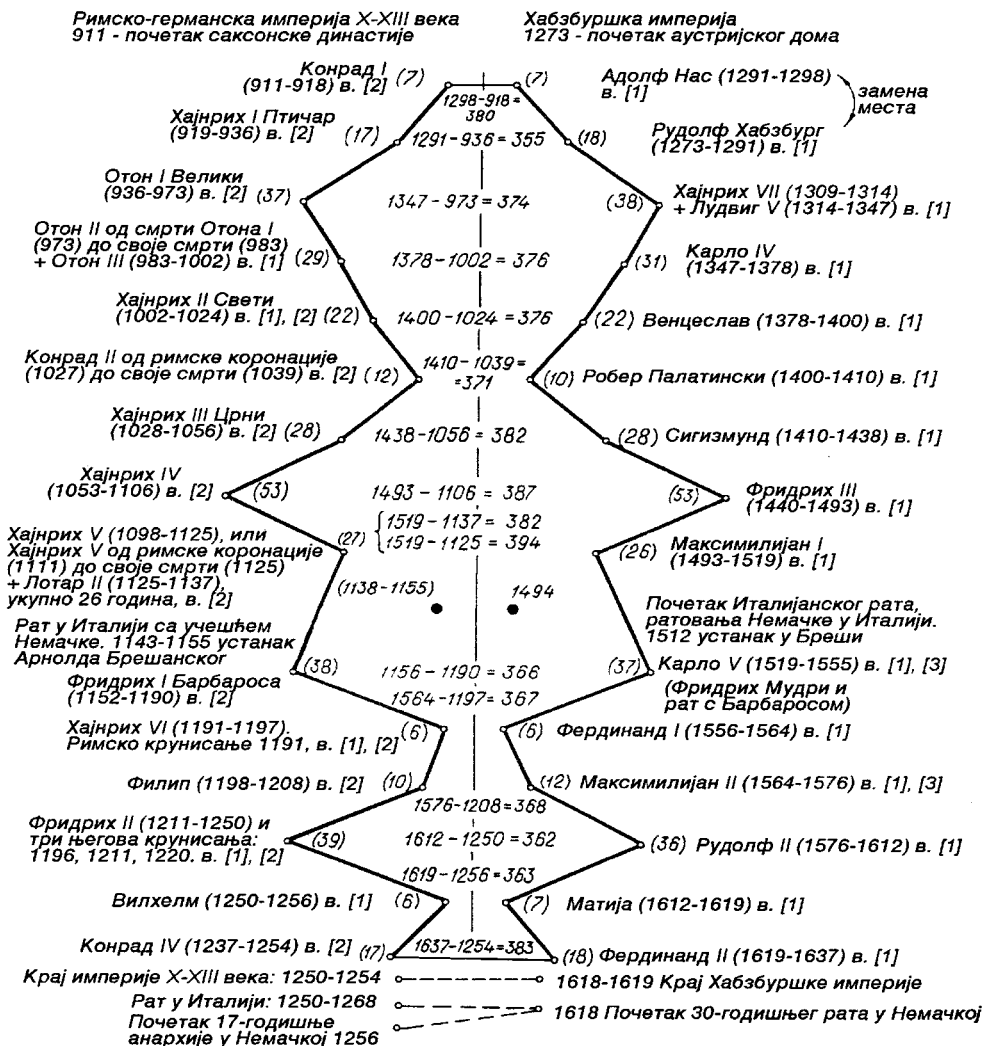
Римско-германска империја X-XIII века
911 - почетак саксонске династије

Хабзбуршка империја
1273 - почетак аустријског дома

Конрад I (911-918) в. [2] (7)

(7) Адолф Нас (1291-1298) в. [1]

замена места

1298-918 = 380

Хајнрих I Птичар (919-936) в. [2] (17)

1291 - 936 = 355

(18) Рудолф Хабзбург (1273-1291) в. [1]

Отон I Велики (936-973) в. [2] (37)

1347 - 973 = 374

(38) Хајнрих VII (1309-1314) + Лудвиг V (1314-1347) в. [1]

Отон II од смрти Отона I (973) до своје смрти (983) + Отон III (983-1002) в. [1] (29)

1378 - 1002 = 376

(31) Карло IV (1347-1378) в. [1]

Хајнрих II Свети (1002-1024) в. [1], [2] (22)

1400 - 1024 = 376

(22) Венцеслав (1378-1400) в. [1]

Конрад II од римске коронације (1027) до своје смрти (1039) в. [2] (12)

1410 - 1039 = 371

(10) Робер Палатински (1400-1410) в. [1]

Хајнрих III Црни (1028-1056) в. [2] (28)

1438 - 1056 = 382

(28) Сигизмунд (1410-1438) в. [1]

Хајнрих IV (1053-1106) в. [2] (53)

1493 - 1106 = 387

(53) Фридрих III (1440-1493) в. [1]

Хајнрих V (1098-1125), или Хајнрих V од римске коронације (1111) до своје смрти (1125) + Лотар II (1125-1137), укупно 26 година, в. [2] (27)

$\begin{cases} 1519 - 1137 = 382 \\ 1519 - 1125 = 394 \end{cases}$

(26) Максимилијан I (1493-1519) в. [1]

(1138 - 1155)

1494

Рат у Италији са учешћем Немачке. 1143-1155 устанак Арнолда Брешанског

Почетак Италијанског рата, ратовања Немачке у Италији. 1512 устанак у Бреши

Фридрих I Барбароса (1152-1190) в. [2] (38)

1156 - 1190 = 366

(37) Карло V (1519-1555) в. [1], [3]

1564 - 1197 = 367

(Фридрих Мудри и рат с Барбаросом)

Хајнрих VI (1191-1197). Римско крунисање 1191, в. [1], [2] (6)

(6) Фердинанд I (1556-1564) в. [1]

Филип (1198-1208) в. [2] (10)

(12) Максимилијан II (1564-1576) в. [1], [3]

1576 - 1208 = 368

Фридрих II (1211-1250) и три његова крунисања: 1196, 1211, 1220. в. [1], [2] (39)

1612 - 1250 = 362

(36) Рудолф II (1576-1612) в. [1]

1619 - 1256 = 363

Вилхелм (1250-1256) в. [1] (6)

(7) Матија (1612-1619) в. [1]

Конрад IV (1237-1254) в. [2] (17)

1637 - 1254 = 383

(18) Фердинанд II (1619-1637) в. [1]

Крај империје X-XIII века: 1250-1254

1618-1619 Крај Хабзбуршке империје

Рат у Италији: 1250-1268

Почетак 17-годишње анархије у Немачкој 1256

1618 Почетак 30-годишњег рата у Немачкој